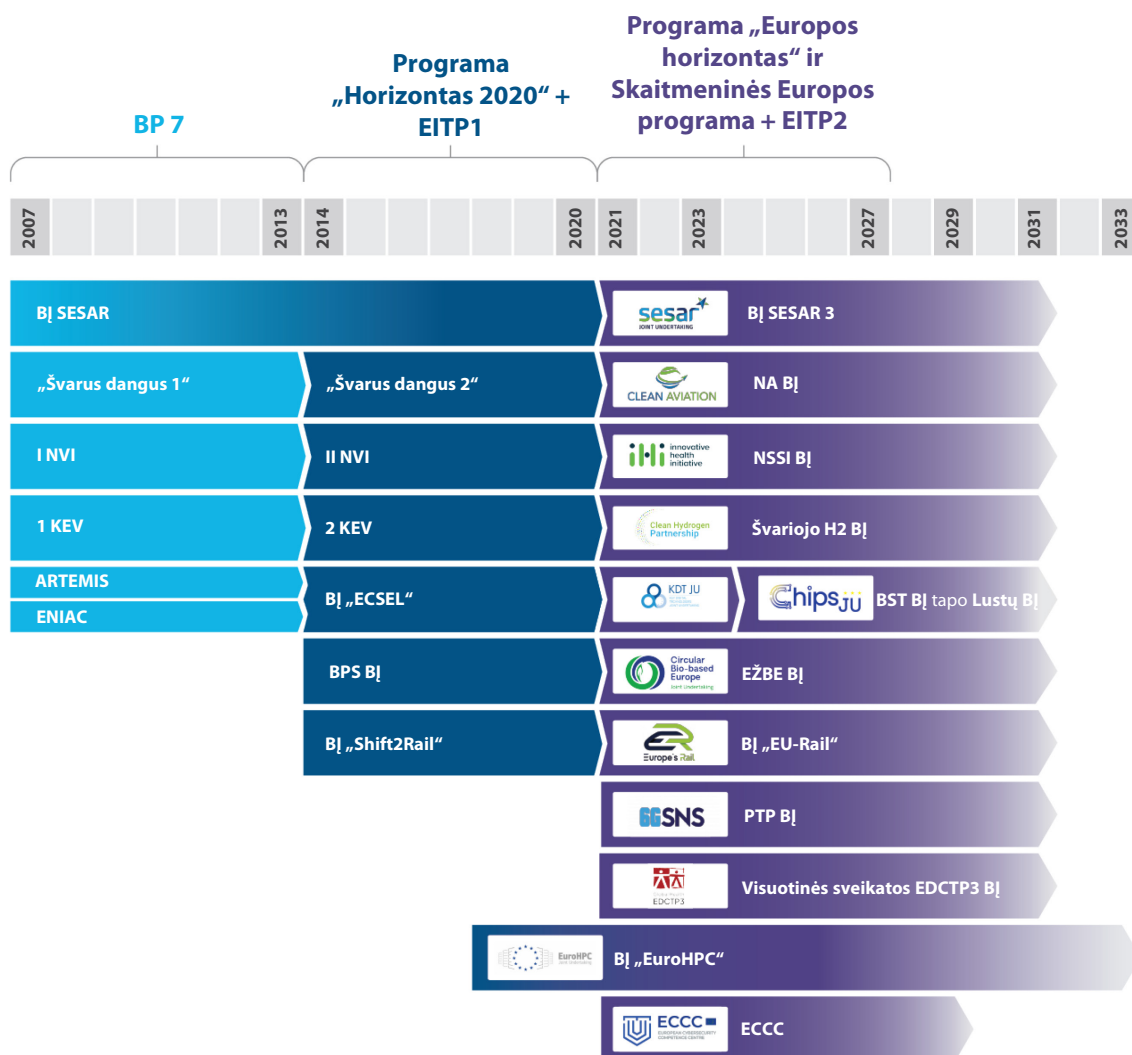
BP 7

Programa „Horizontas 2020“ + EITP1

Programa „Europos horizontas“ ir Skaitmeninės Europos programa + EITP2

2007 2013 2014 2020 2021 2023 2027 2029 2031 2033

BĮ SESAR

sesar JOINT UNDERTAKING BĮ SESAR 3

„Švarus dangus 1“

„Švarus dangus 2“

CLEAN AVIATION NA BĮ

I NVI

II NVI

ihi innovative health initiative NSSI BĮ

1 KEV

2 KEV

Clean Hydrogen Partnership Švariojo H2 BĮ

ARTEMIS

ENIAC

BĮ „ECSEL“

KDT JU

Chips JU BST BĮ tapo Lustų BĮ

BPS BĮ

Circular Bio-based Europe Joint Undertaking EŽBE BĮ

BĮ „Shift2Rail“

ER Europe's Rail BĮ „EU-Rail“

6GSNS PTP BĮ

EDCTP3 Visuotinės sveikatos EDCTP3 BĮ

EuroHPC BĮ „EuroHPC“

ECCC EUROPEAN CYBERSECURITY COMPETENCE CENTRE ECCC